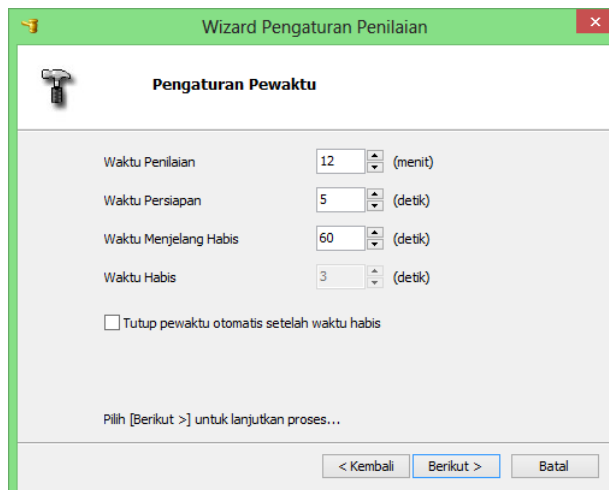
Wizard Pengaturan Penilaian

Pengaturan Pewaktu

Waktu Penilaian 12 (menit)

Waktu Persiapan 5 (detik)

Waktu Menjelang Habis 60 (detik)

Waktu Habis 3 (detik)

Tutup pewaktu otomatis setelah waktu habis

Pilih [Berikut >] untuk lanjutkan proses...

< Kembali Berikut > Batal